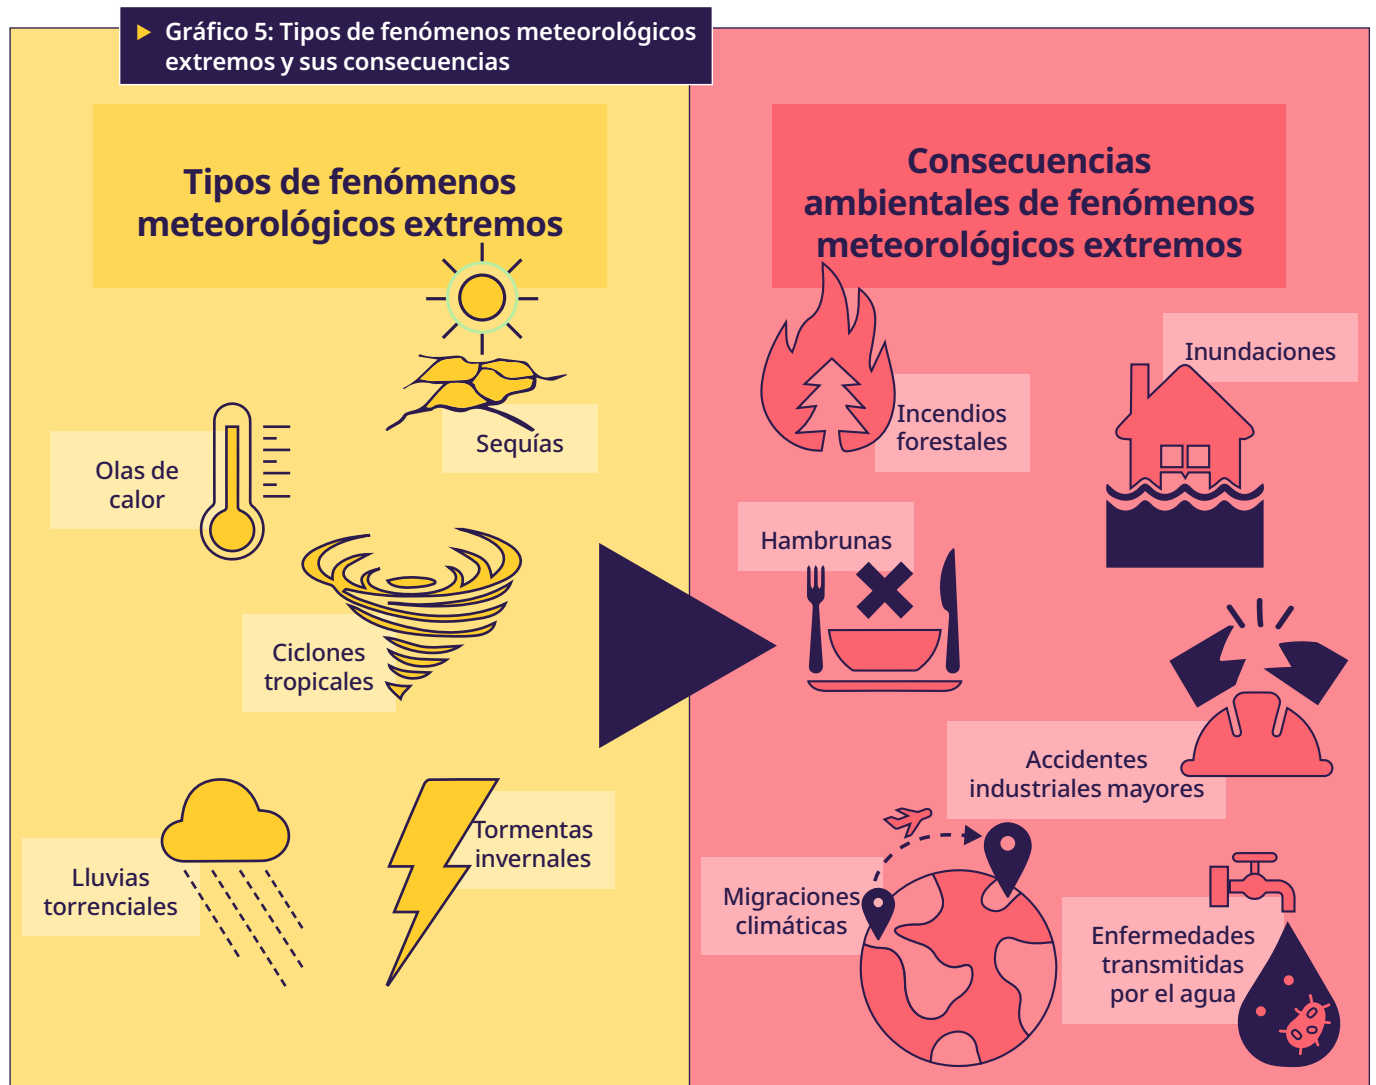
Gráfico 5: Tipos de fenómenos meteorológicos extremos y sus consecuencias

Tipos de fenómenos meteorológicos extremos

Sequías

Olas de calor

Ciclones tropicales

Lluvias torrenciales

Tormentas invernales

Consecuencias ambientales de fenómenos meteorológicos extremos

Incendios forestales

Inundaciones

Hambrunas

Accidentes industriales mayores

Migraciones climáticas

Enfermedades transmitidas por el agua